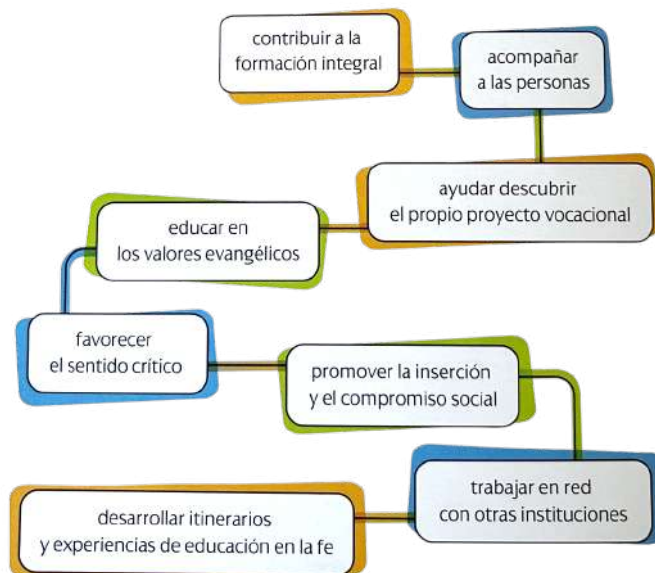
contribuir a la formación integral

acompañar a las personas

ayudar descubrir el propio proyecto vocacional

educar en los valores evangélicos

favorecer el sentido crítico

promover la inserción y el compromiso social

trabajar en red con otras instituciones

desarrollar itinerarios y experiencias de educación en la fe